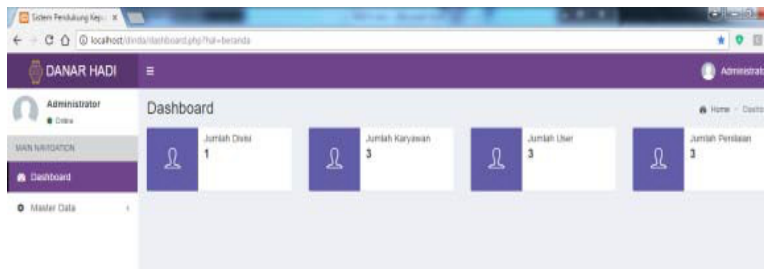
Sistem Pendukung Kep: ×

localhost/dinda/dashboard.php?hal=beranda

DANAR HADI

Administrat

Administrator
Online

MAIN NAVIGATION

Dashboard

Master Data

Dashboard

Home > Dashb

Jumlah Divisi
1

Jumlah Karyawan
3

Jumlah User
3

Jumlah Penilaian
3